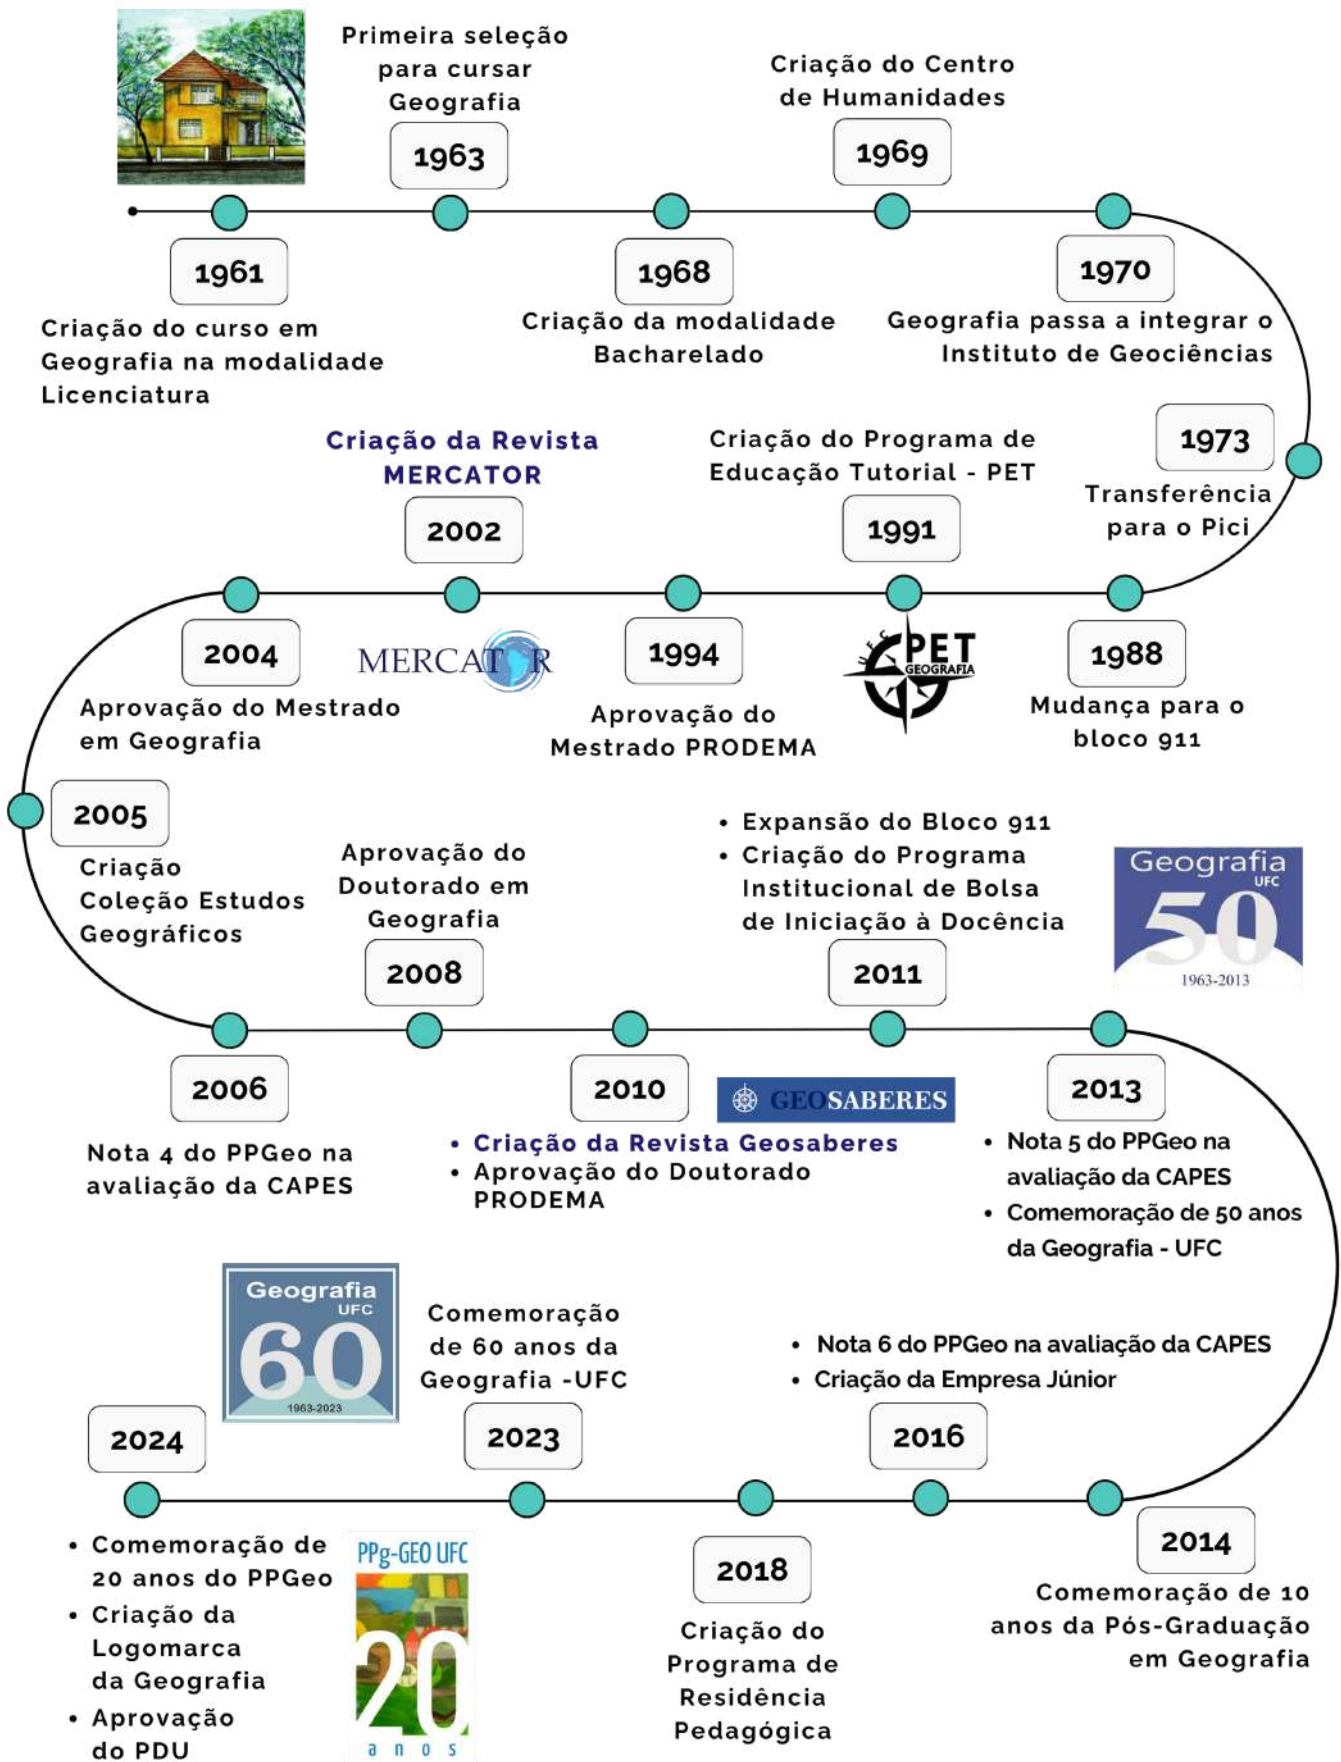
Primeira seleção para cursar Geografia

1963

Criação do Centro de Humanidades

1969

1961

Criação do curso em Geografia na modalidade Licenciatura

1968

Criação da modalidade Bacharelado

1970

Geografia passa a integrar o Instituto de Geociências

Criação da Revista MERCATOR

2002

Criação do Programa de Educação Tutorial - PET

1991

1973

Transferência para o Pici

2004

Aprovação do Mestrado em Geografia

MERCATOR

1994

Aprovação do Mestrado PRODEMA

PET GEOGRAFIA

1988

Mudança para o bloco 911

2005

Criação Coleção Estudos Geográficos

Aprovação do Doutorado em Geografia

2008

• Expansão do Bloco 911
• Criação do Programa Institucional de Bolsa de Iniciação à Docência

2011

Geografia UFC 50 1963-2013

2006

Nota 4 do PPGeo na avaliação da CAPES

2010

GEOSABERES

• Criação da Revista Geosaberes
• Aprovação do Doutorado PRODEMA

2013

• Nota 5 do PPGeo na avaliação da CAPES
• Comemoração de 50 anos da Geografia - UFC

Geografia UFC 60 1963-2023

Comemoração de 60 anos da Geografia -UFC

• Nota 6 do PPGeo na avaliação da CAPES
• Criação da Empresa Júnior

2024

2023

2016

• Comemoração de 20 anos do PPGeo
• Criação da Logomarca da Geografia
• Aprovação do PDU

PPg-GEO UFC 20 anos

2018

Criação do Programa de Residência Pedagógica

2014

Comemoração de 10 anos da Pós-Graduação em Geografia